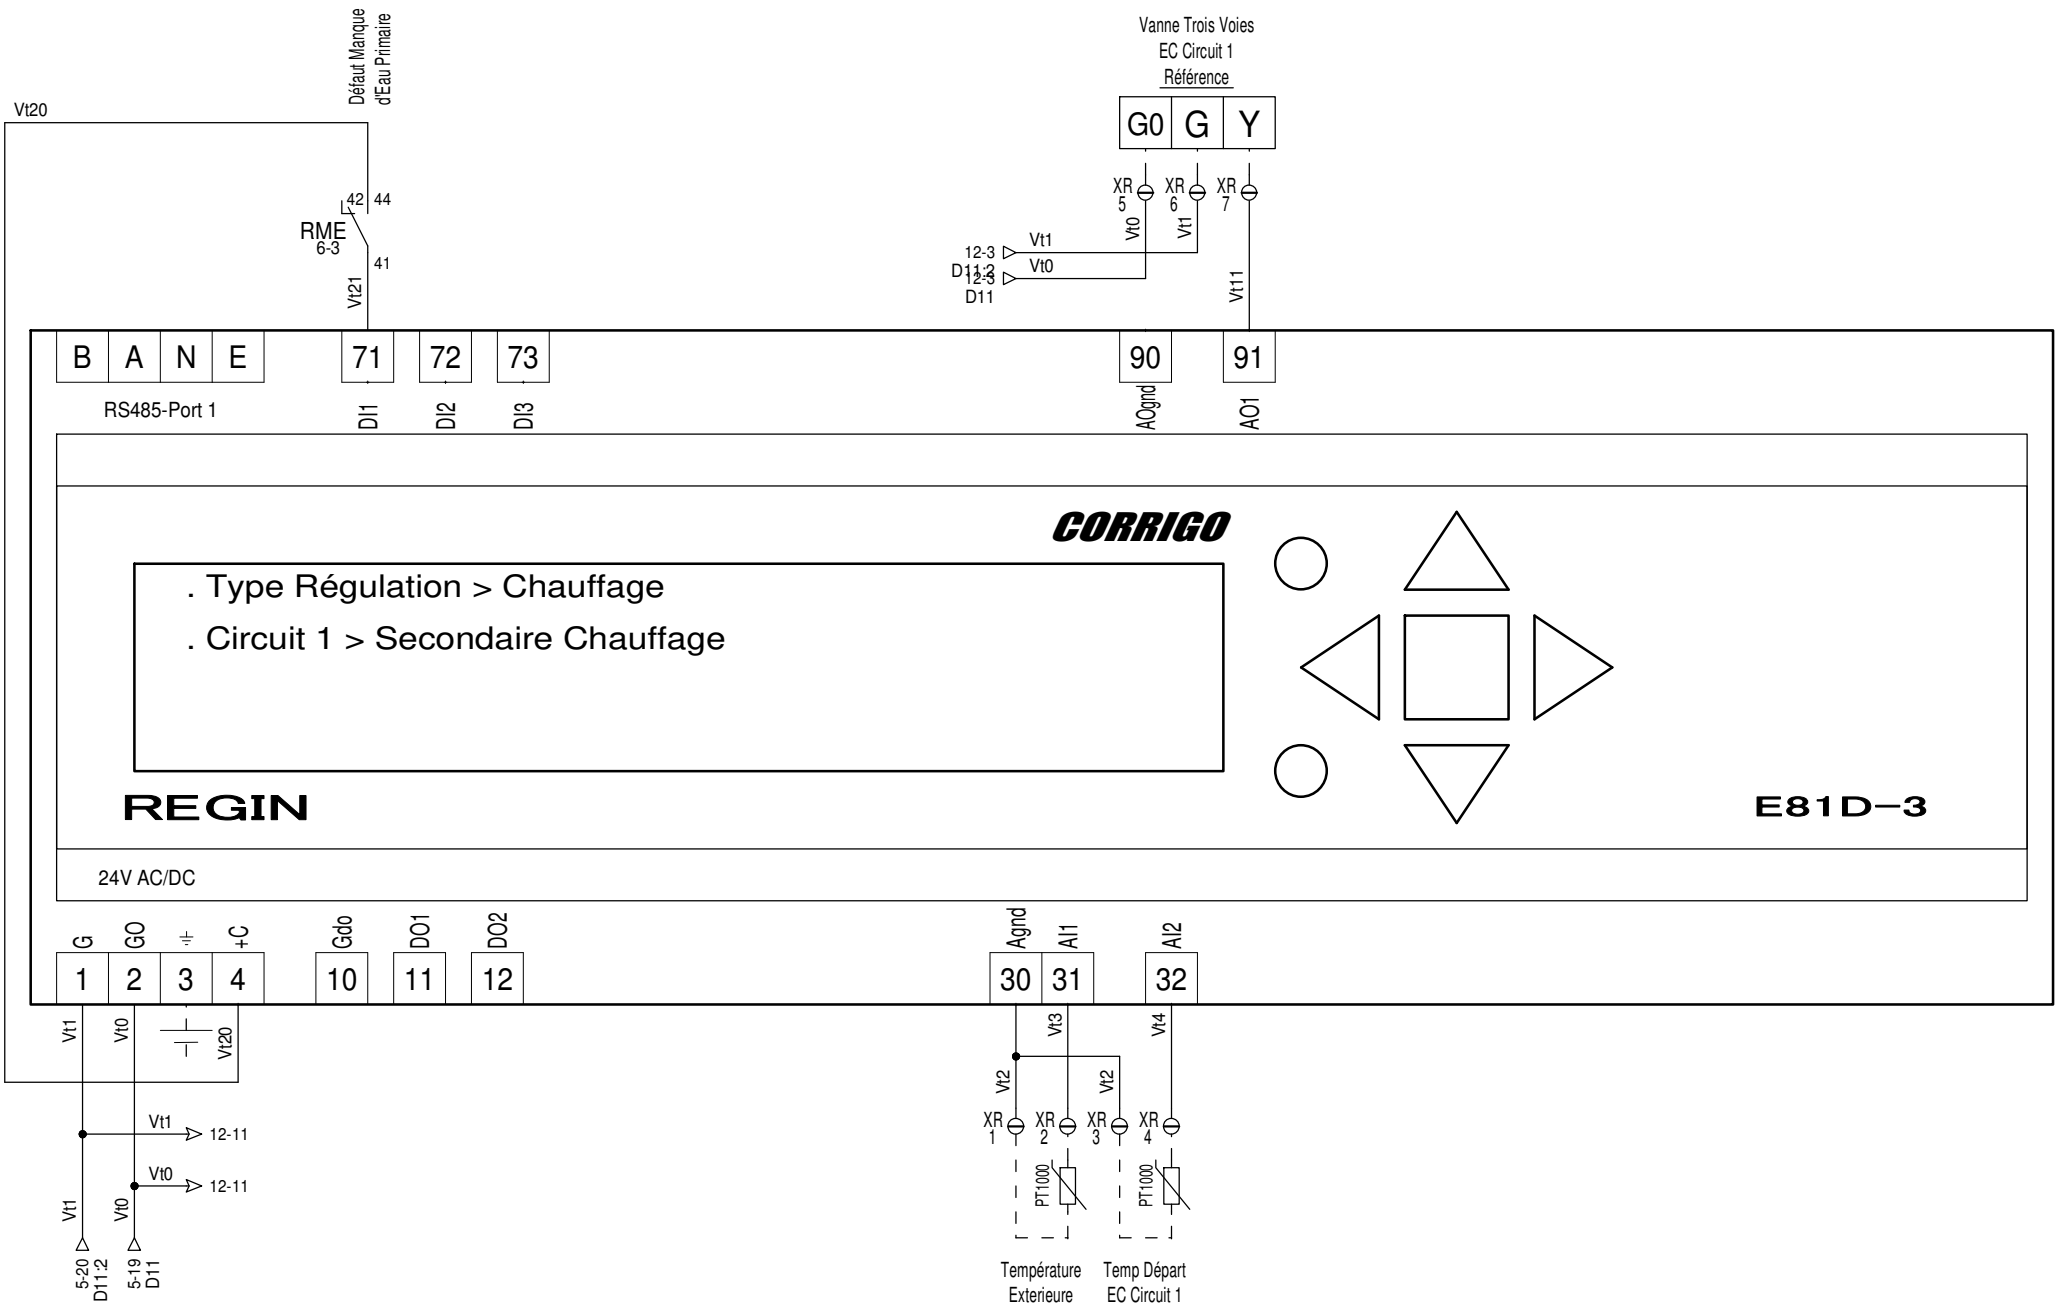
Défaut Manque d'Eau Primaire

Vt20

42 44
RME
6-3
41
Vt21

Vanne Trois Voies
EC Circuit 1
Référence

| G0 | G | Y |
|---|---|---|

XR 5 XR 6 XR 7
Vt0 Vt1
12-3 Vt1
D11:2
12-3 Vt0
D11
Vt11

| B | A | N | E |
|---|---|---|---|

RS485-Port 1

71 72 73
DI1 DI2 DI3

90 91
AOgnd AO1

CORRIGO

. Type Régulation > Chauffage

. Circuit 1 > Secondaire Chauffage

REGIN

E81D−3

24V AC/DC

G GO ⏚ +C
| 1 | 2 | 3 | 4 |
|---|---|---|---|

Gdo DO1 DO2
10 11 12

Agnd AI1 AI2
30 31 32

Vt1 Vt0 Vt20
Vt1 12-11
Vt0 12-11
Vt1 Vt0
5-20 D11:2
5-19 D11

Vt3 Vt4
Vt2 Vt2
XR 1 XR 2 XR 3 XR 4
PT1000 PT1000

Température Exterieure
Temp Départ EC Circuit 1